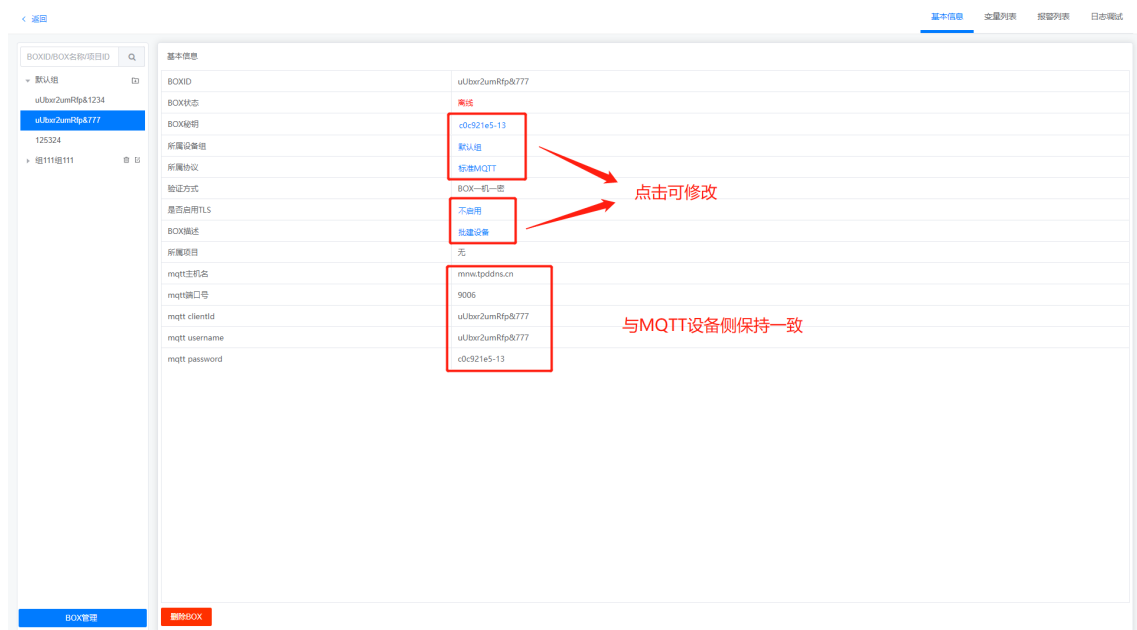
< 返回

基本信息 变量列表 报警列表 日志调试

BOXID/BOX名称/项目ID

默认组
uUbxr2umRfp&1234
uUbxr2umRfp&777
125324
组111组111

BOX管理

基本信息

| | |
|---|---|
| BOXID | uUbxr2umRfp&777 |
| BOX状态 | 离线 |
| BOX秘钥 | c0c921e5-13 |
| 所属设备组 | 默认组 |
| 所属协议 | 标准MQTT |
| 验证方式 | BOX一机一密 |
| 是否启用TLS | 不启用 |
| BOX描述 | 批建设备 |
| 所属项目 | 无 |
| mqtt主机名 | mnw.tpddns.cn |
| mqtt端口号 | 9006 |
| mqtt clientId | uUbxr2umRfp&777 |
| mqtt username | uUbxr2umRfp&777 |
| mqtt password | c0c921e5-13 |

点击可修改

与MQTT设备侧保持一致

删除BOX